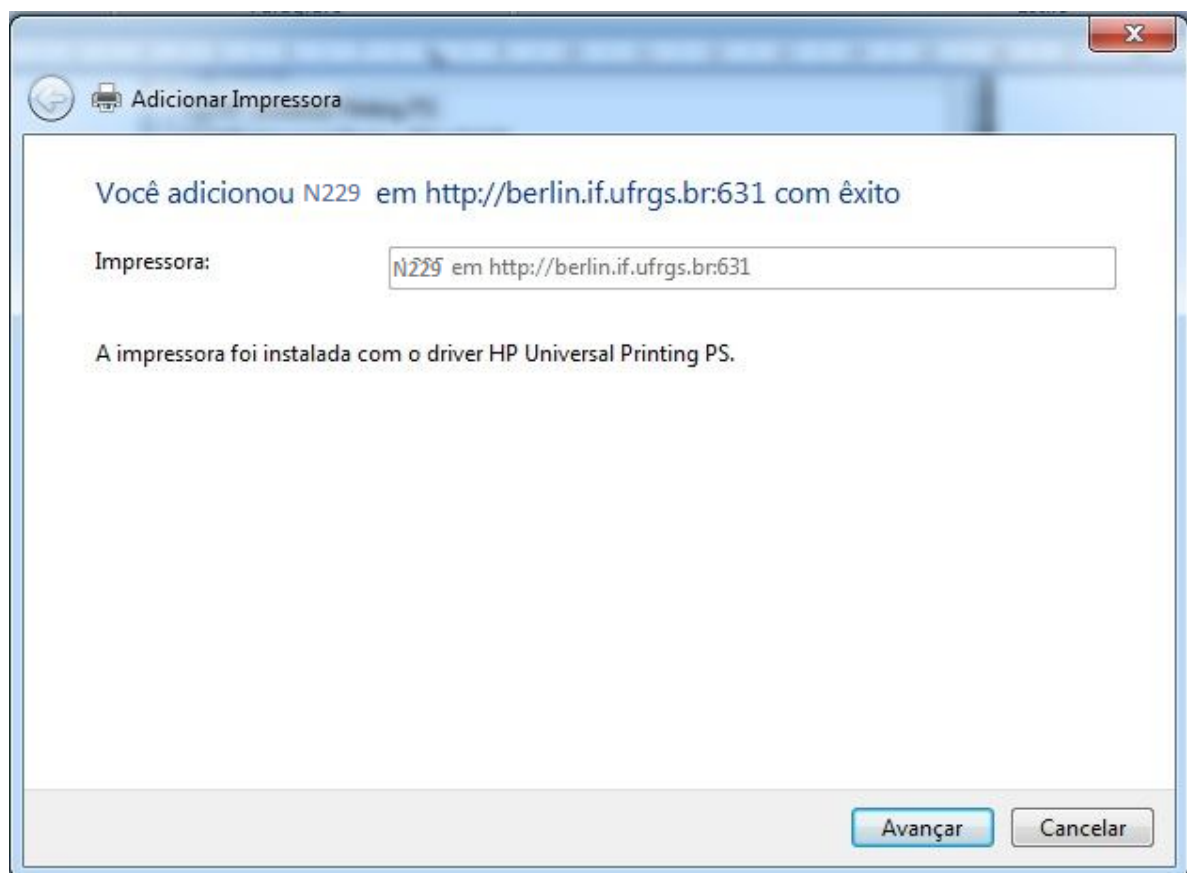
Adicionar Impressora

Você adicionou N229 em http://berlin.if.ufrgs.br:631 com êxito

Impressora: N229 em http://berlin.if.ufrgs.br:631

A impressora foi instalada com o driver HP Universal Printing PS.

Avançar Cancelar